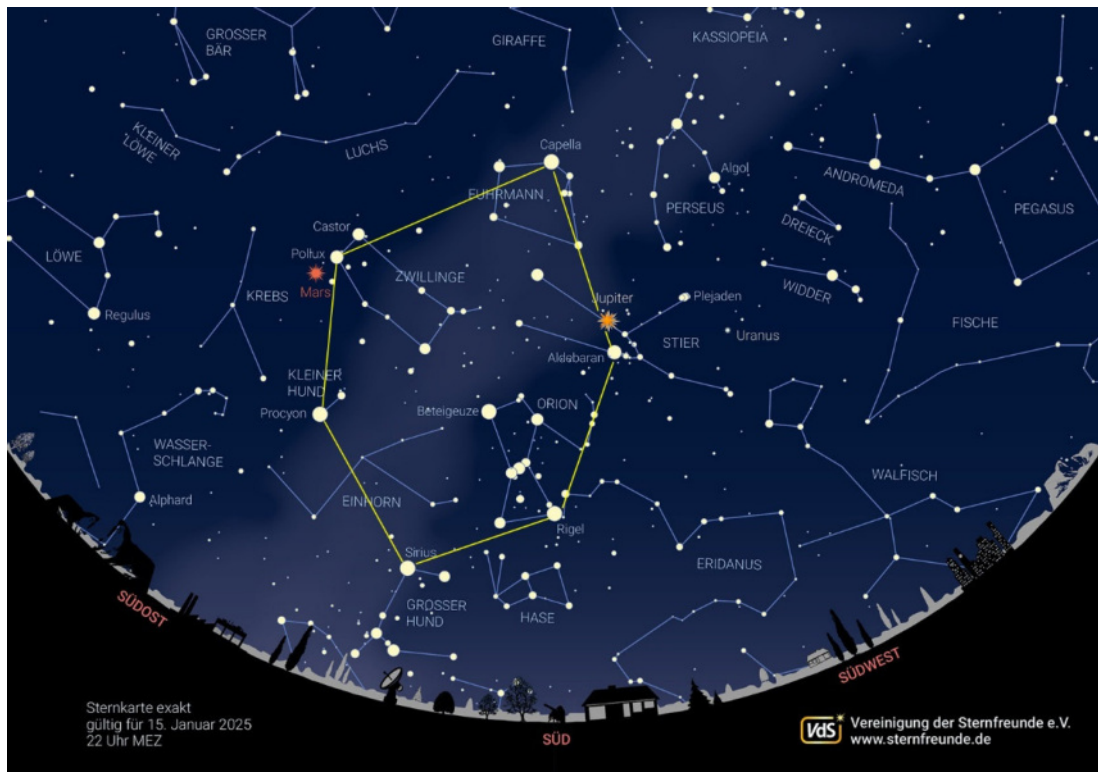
GROSSER BÄR

GIRAFFE

KASSIOPEIA

KLEINER LÖWE

LUCHS

Capella

FUHRMANN

Algol

ANDROMEDA

PERSEUS

DREIECK

PEGASUS

LÖWE

Castor

Pollux

Mars

ZWILLINGE

KREBS

Regulus

Jupiter

Plejaden

WIDDER

Uranus

FISCHE

STIER

Aldebaran

KLEINER HUND

Procyon

Beteigeuze

ORION

WASSERSCHLANGE

Alphard

EINHORN

WALFISCH

Rigel

Sirius

ERIDANUS

GROSSER HUND

HASE

SÜDOST

SÜDWEST

SÜD

Sternkarte exakt gültig für 15. Januar 2025 22 Uhr MEZ

VdS Vereinigung der Sternfreunde e.V. www.sternfreunde.de